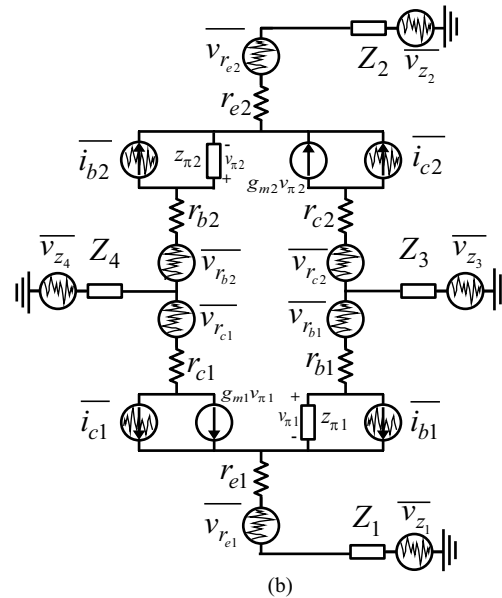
$\overline{v_{r_{e2}}}$
$Z_2$ $\overline{v_{z_2}}$
$r_{e2}$
$\overline{i_{b2}}$ $z_{\pi 2}$ - $v_{\pi 2}$ + $g_{m2}v_{\pi 2}$ $\overline{i_{c2}}$
$r_{b2}$ $r_{c2}$
$\overline{v_{z_4}}$ $Z_4$ $\overline{v_{r_{b2}}}$ $\overline{v_{r_{c2}}}$ $Z_3$ $\overline{v_{z_3}}$
$\overline{v_{r_{c1}}}$ $\overline{v_{r_{b1}}}$
$r_{c1}$ $r_{b1}$
$\overline{i_{c1}}$ $g_{m1}v_{\pi 1}$ + $v_{\pi 1}$ - $z_{\pi 1}$ $\overline{i_{b1}}$
$r_{e1}$
$\overline{v_{r_{e1}}}$ $Z_1$ $\overline{v_{z_1}}$
(b)